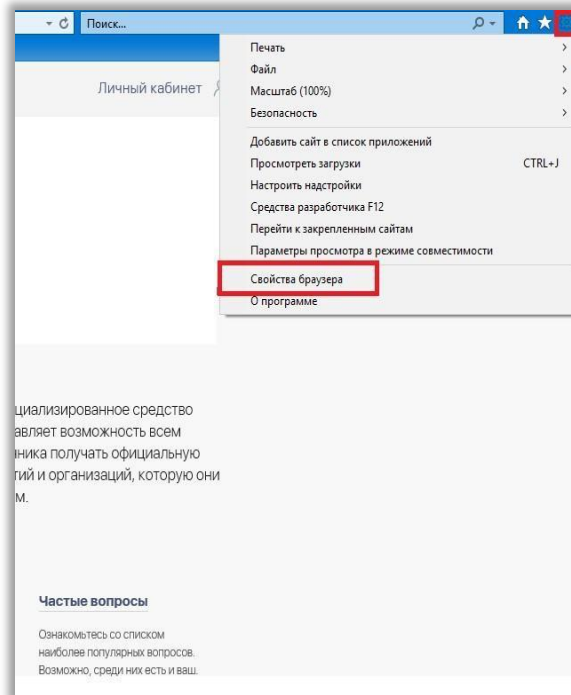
Поиск...

Личный кабинет

Печать
Файл
Масштаб (100%)
Безопасность
Добавить сайт в список приложений
Просмотреть загрузки CTRL+J
Настроить надстройки
Средства разработчика F12
Перейти к закрепленным сайтам
Параметры просмотра в режиме совместимости
Свойства браузера
О программе

циализированное средство авляет возможность всем ника получать официальную тий и организаций, которую они м.

Частые вопросы

Ознакомьтесь со списком наиболее популярных вопросов. Возможно, среди них есть и ваш.